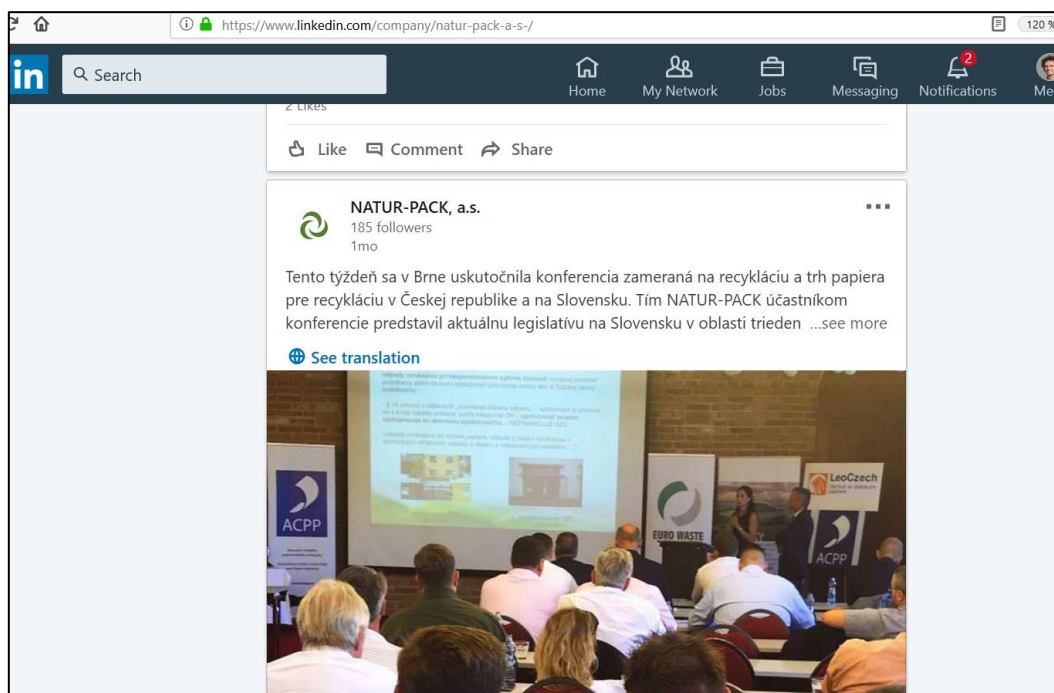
https://www.linkedin.com/company/natur-pack-a-s-/

120 %

in

Search

Home

My Network

Jobs

Messaging

2

Notifications

Me

2 Likes

Like Comment Share

NATUR-PACK, a.s.

185 followers

1mo

...

Tento týždeň sa v Brne uskutočnila konferencia zameraná na recykláciu a trh papiera pre recykláciu v Českej republike a na Slovensku. Tím NATUR-PACK účastníkom konferencie predstavil aktuálnu legislatívu na Slovensku v oblasti trieden ...see more

See translation

ACPP

EURO WASTE

LeoCzech

ACPP